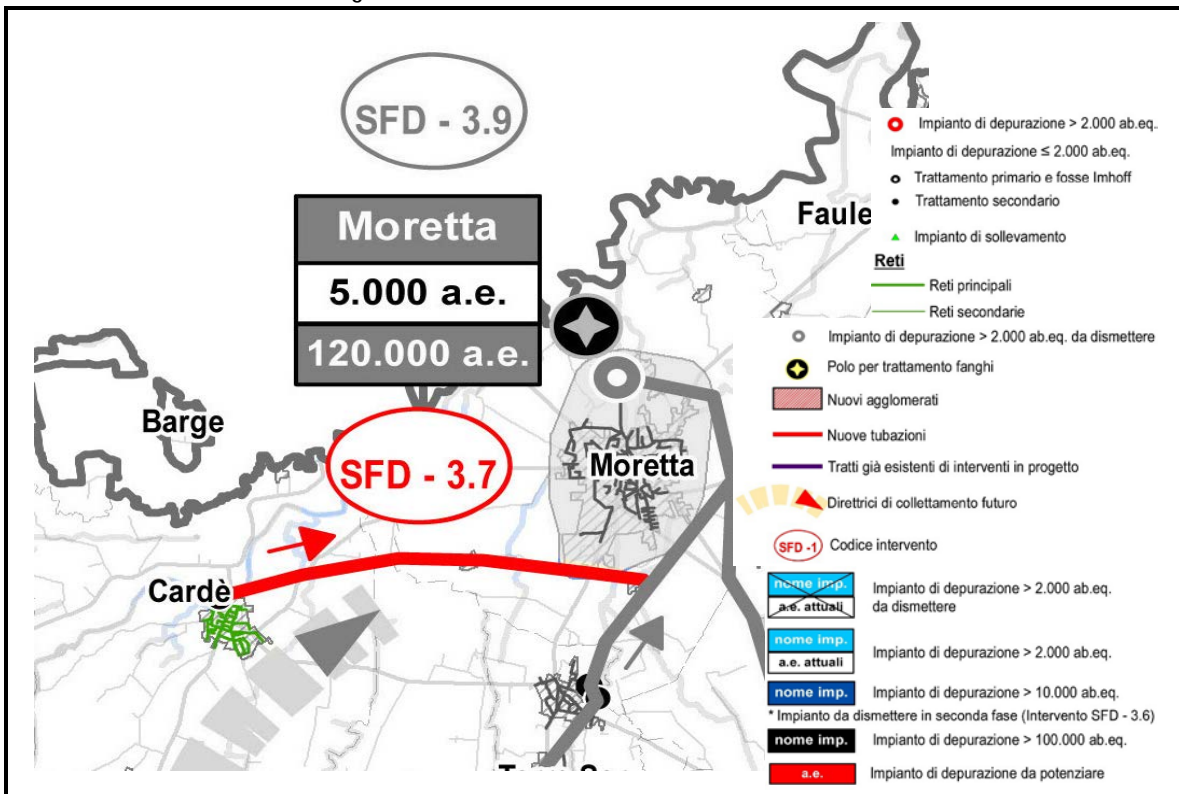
SFD - 3.9

Moretta
5.000 a.e.
120.000 a.e.

Faule

Barge

SFD - 3.7

Moretta

Cardè

Impianto di depurazione > 2.000 ab.eq.
Impianto di depurazione ≤ 2.000 ab.eq.
Trattamento primario e fosse Imhoff
Trattamento secondario
Impianto di sollevamento
Reti
Reti principali
Reti secondarie
Impianto di depurazione > 2.000 ab.eq. da dismettere
Polo per trattamento fanghi
Nuovi agglomerati
Nuove tubazioni
Tratti già esistenti di interventi in progetto
Direttrici di collettamento futuro
SFD -1 Codice intervento
nome imp. a.e. attuali Impianto di depurazione > 2.000 ab.eq. da dismettere
nome imp. a.e. attuali Impianto di depurazione > 2.000 ab.eq.
nome imp. Impianto di depurazione > 10.000 ab.eq.
* Impianto da dismettere in seconda fase (Intervento SFD - 3.6)
nome imp. Impianto di depurazione > 100.000 ab.eq.
a.e. Impianto di depurazione da potenziare